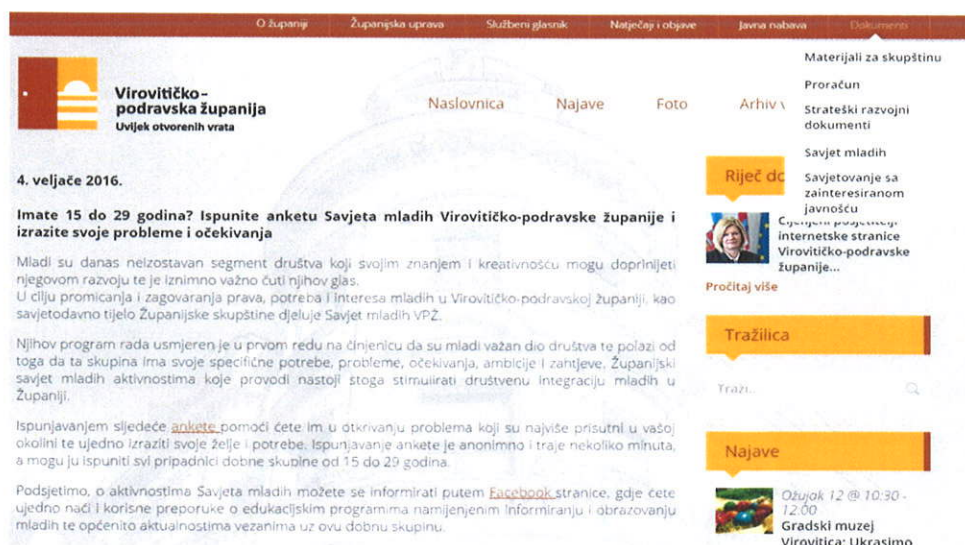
O županiji | Županijska uprava | Službeni glasnik | Natječaji i objave | Javna nabava | Dokumenti

Virovitičko-podravska županija
Uvijek otvorenih vrata

Naslovnica | Najave | Foto | Arhiv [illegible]

Materijali za skupštinu
Proračun
Strateški razvojni dokumenti
Savjet mladih
Savjetovanje sa zainteresiranom javnošću

4. veljače 2016.

Imate 15 do 29 godina? Ispunite anketu Savjeta mladih Virovitičko-podravske županije i izrazite svoje probleme i očekivanja

Mladi su danas neizostavan segment društva koji svojim znanjem i kreativnošću mogu doprinijeti njegovom razvoju te je iznimno važno čuti njihov glas.
U cilju promicanja i zagovaranja prava, potreba i interesa mladih u Virovitičko-podravskoj županiji, kao savjetodavno tijelo Županijske skupštine djeluje Savjet mladih VPŽ.

Njihov program rada usmjeren je u prvom redu na činjenicu da su mladi važan dio društva te polazi od toga da ta skupina ima svoje specifične potrebe, probleme, očekivanja, ambicije i zahtjeve. Županijski savjet mladih aktivnostima koje provodi nastoji stoga stimulirati društvenu integraciju mladih u Županiji.

Ispunjavanjem sljedeće ankete pomoći ćete im u otkrivanju problema koji su najviše prisutni u vašoj okolini te ujedno izraziti svoje želje i potrebe. Ispunjavanje ankete je anonimno i traje nekoliko minuta, a mogu ju ispuniti svi pripadnici dobne skupine od 15 do 29 godina.

Podsjetimo, o aktivnostima Savjeta mladih možete se informirati putem Facebook stranice, gdje ćete ujedno naći i korisne preporuke o edukacijskim programima namijenjenim informiranju i obrazovanju mladih te općenito aktualnostima vezanima uz ovu dobnu skupinu.

Riječ d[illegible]

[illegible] internetske stranice Virovitičko-podravske županije...

Pročitaj više

Tražilica

Traži...

Najave

Ožujak 12 @ 10:30 - 12:00
Gradski muzej Virovitica: Ukrasimo